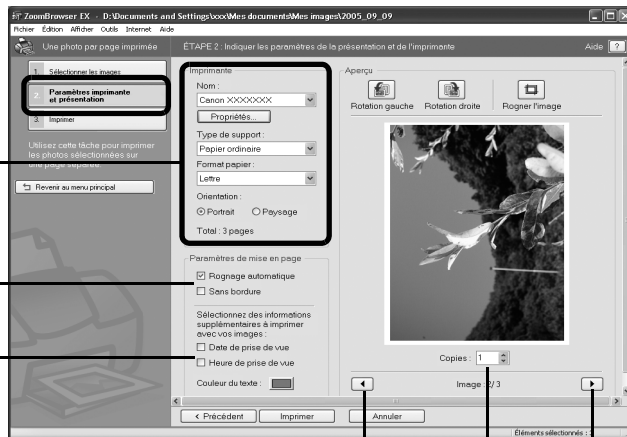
ZoomBrowser EX - D:\Documents and Settings\xxx\Mes documents\Mes images\2005_09_09

Fichier Édition Afficher Outils Internet Aide

Une photo par page imprimée

ÉTAPE 2 : Indiquer les paramètres de la présentation et de l'imprimante

Aide ?

1. Sélectionner les images

2. Paramètres imprimante et présentation

3. Imprimer

Utilisez cette tâche pour imprimer les photos sélectionnées sur une page séparée.

Revenir au menu principal

Imprimante

Nom :

Canon XXXXXXX

Propriétés...

Type de support :

Papier ordinaire

Format papier :

Lettre

Orientation :

Portrait

Paysage

Total : 3 pages

Paramètres de mise en page

Rognage automatique

Sans bordure

Sélectionnez des informations supplémentaires à imprimer avec vos images :

Date de prise de vue

Heure de prise de vue

Couleur du texte :

Aperçu

Rotation gauche

Rotation droite

Rogner l'image

Copies : 1

Image : 2/3

< Précédent

Imprimer

Annuler

Éléments sélectionnés : 3